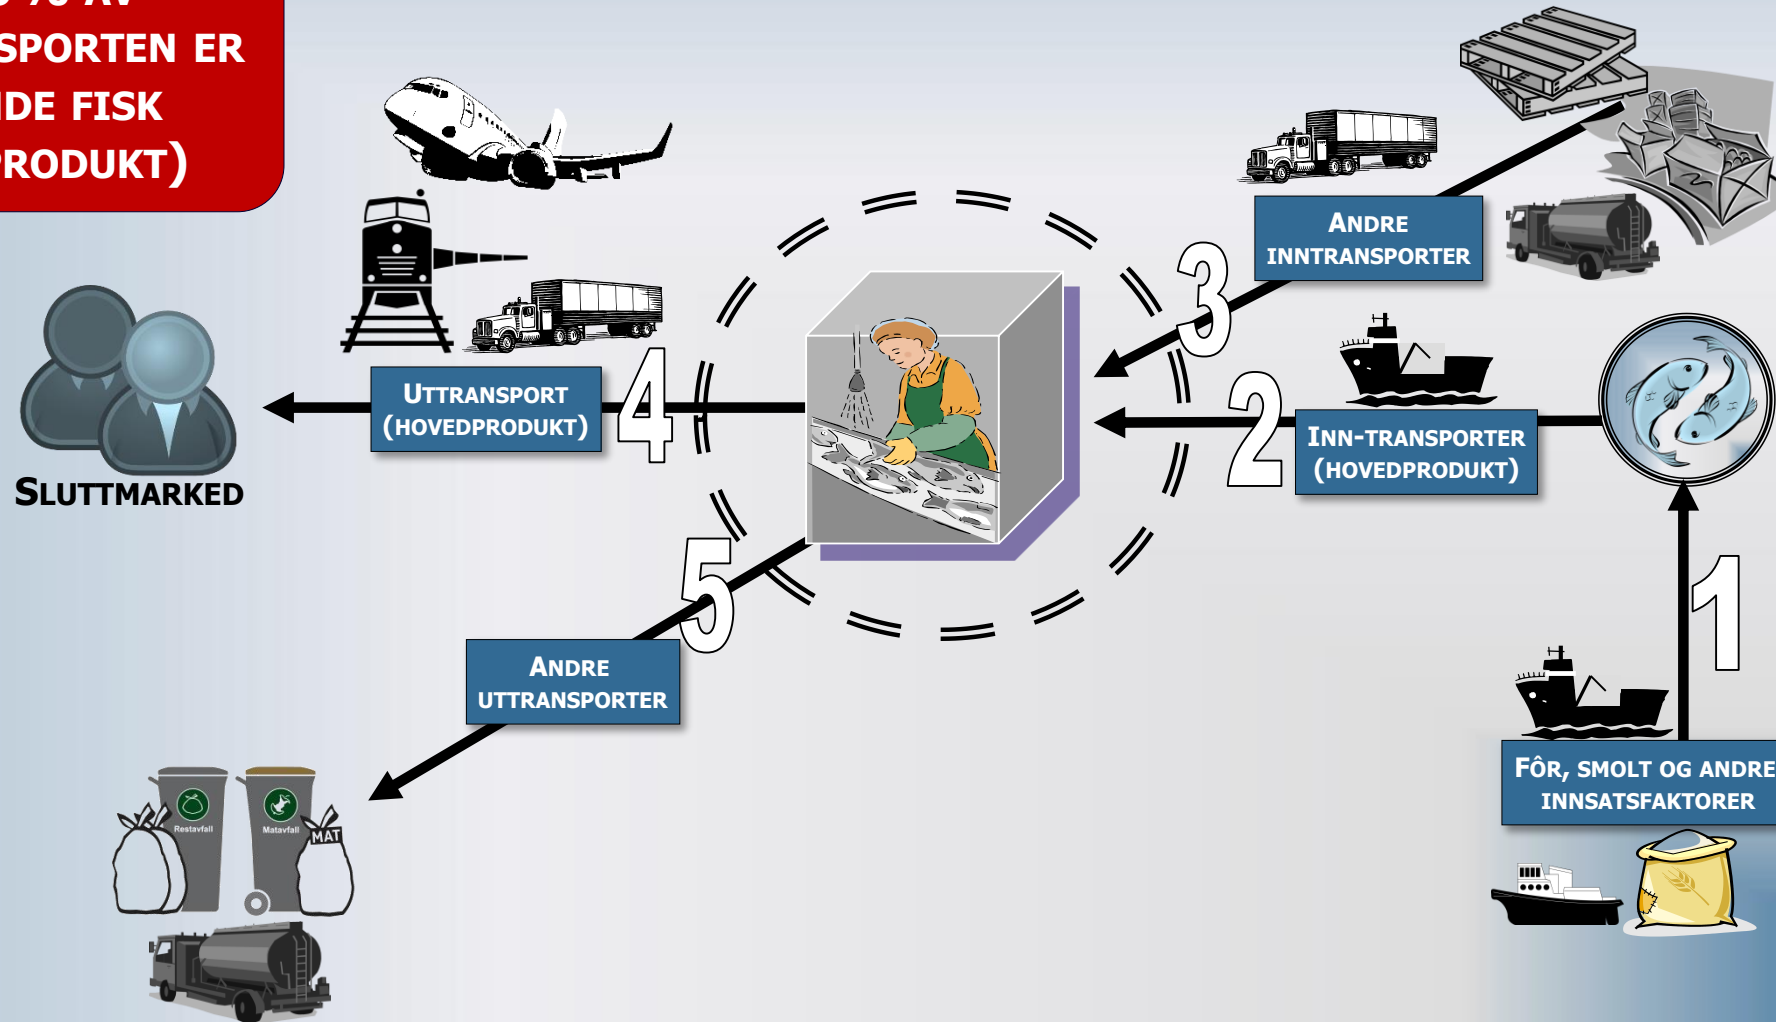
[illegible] % AV
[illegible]SPORTEN ER
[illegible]DE FISK
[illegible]RODUKT)

ANDRE INNTRANSPORTER

3

SLUTTMARKED

UTTRANSPORT (HOVEDPRODUKT)

4

2

INN-TRANSPORTER (HOVEDPRODUKT)

5

1

ANDRE UTTRANSPORTER

Restavfall

Matavfall

MAT

FÔR, SMOLT OG ANDRE INNSATSFAKTORER